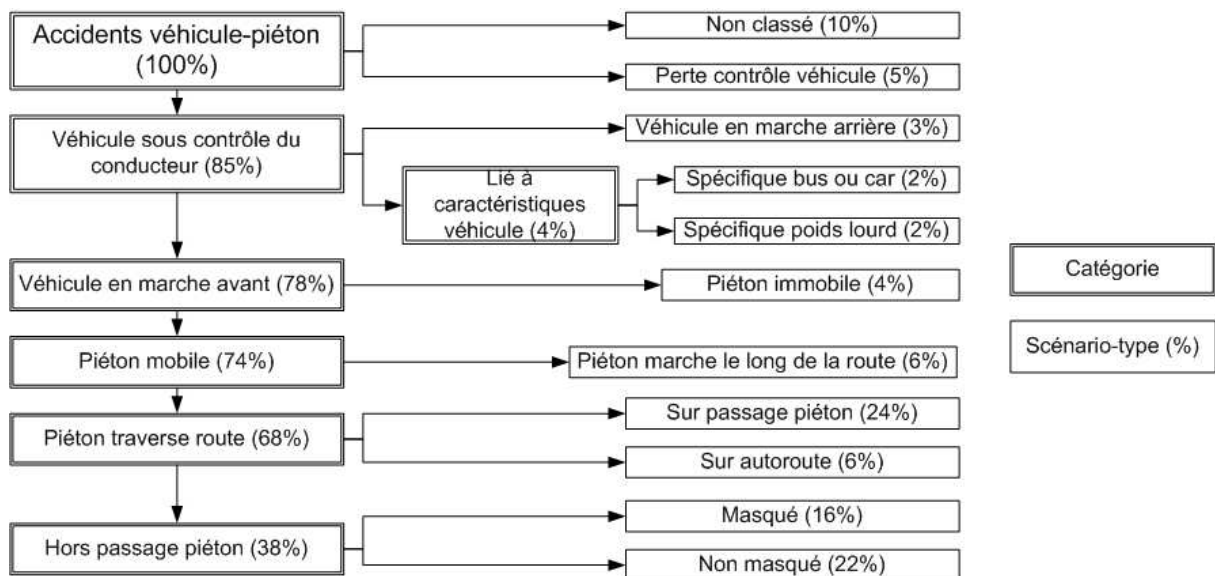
Accidents véhicule-piéton (100%)

Non classé (10%)

Perte contrôle véhicule (5%)

Véhicule sous contrôle du conducteur (85%)

Véhicule en marche arrière (3%)

Lié à caractéristiques véhicule (4%)

Spécifique bus ou car (2%)

Spécifique poids lourd (2%)

Véhicule en marche avant (78%)

Piéton immobile (4%)

Piéton mobile (74%)

Piéton marche le long de la route (6%)

Piéton traverse route (68%)

Sur passage piéton (24%)

Sur autoroute (6%)

Hors passage piéton (38%)

Masqué (16%)

Non masqué (22%)

Catégorie

Scénario-type (%)